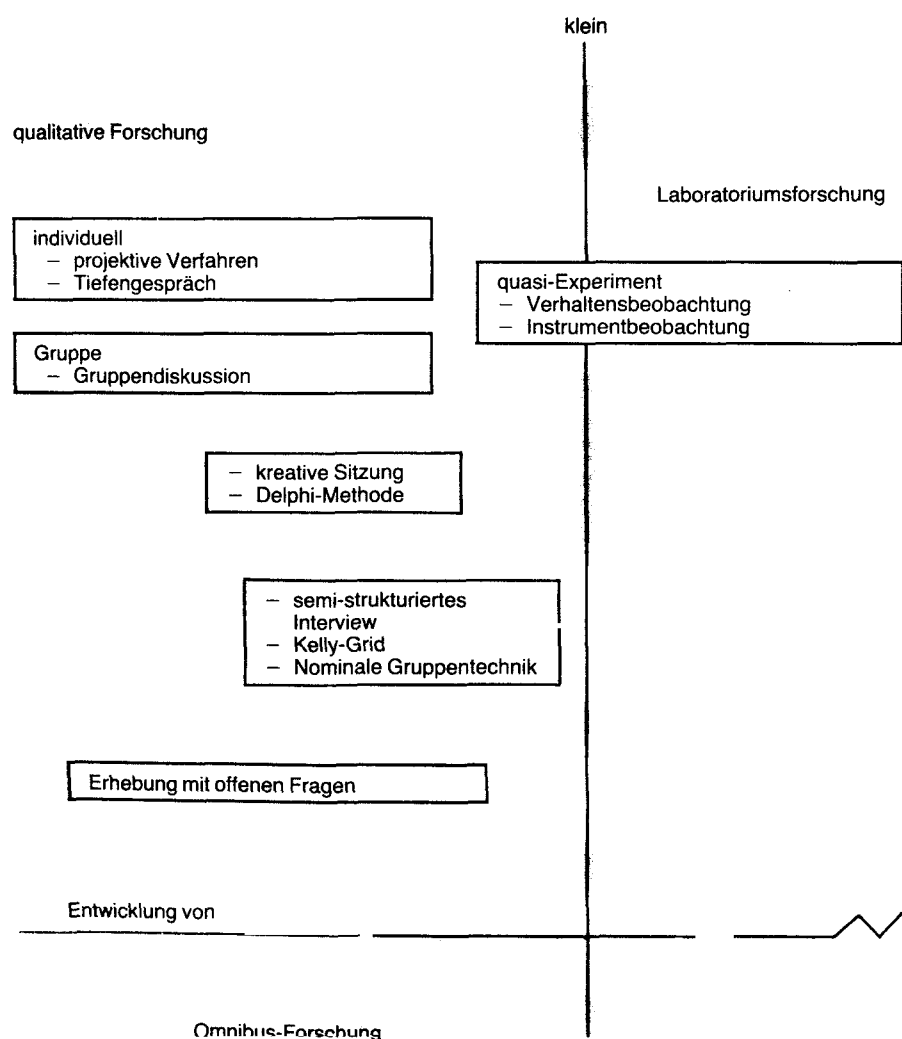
klein

qualitative Forschung

Laboratoriumsforschung

individuell
– projektive Verfahren
– Tiefengespräch

quasi-Experiment
– Verhaltensbeobachtung
– Instrumentbeobachtung

Gruppe
– Gruppendiskussion

– kreative Sitzung
– Delphi-Methode

– semi-strukturiertes Interview
– Kelly-Grid
– Nominale Gruppentechnik

Erhebung mit offenen Fragen

Entwicklung von

Omnibus-Forschung